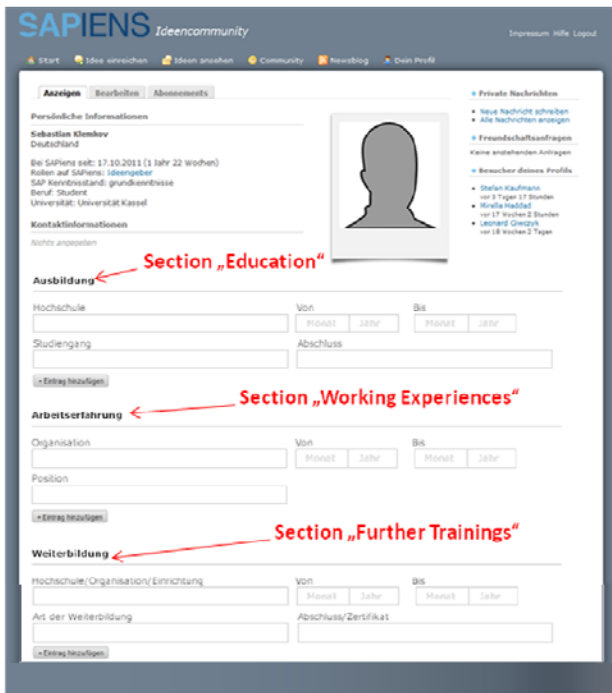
SAPIENS Ideencommunity

Impressum Hilfe Logout

Start Idee einreichen Ideen ansehen Community Newsblog Dein Profil

Anzeigen Bearbeiten Abonnements

Persönliche Informationen

Sebastian Klembov
Deutschland

Bei SAPiens seit: 17.10.2011 (1 Jahr 22 Wochen)
Rollen auf SAPiens: Ideengeber
SAP Kenntnisstand: grundkenntnisse
Beruf: Student
Universität: Universität Kassel

Kontaktinformationen

Nichts angegeben

Private Nachrichten

Neue Nachricht schreiben
Alle Nachrichten anzeigen

Freundschaftsanfragen

Keine anstehenden Anfragen

Besucher deines Profils

Stefan Kaufmann
vor 3 Tagen 17 Stunden
Mirella Haddad
vor 17 Wochen 2 Stunden
Leonard Gieczyk
vor 18 Wochen 2 Tagen

Section „Education“

Ausbildung

Hochschule

Von

Monat Jahr

Bis

Monat Jahr

Studiengang

Abschluss

+ Eintrag hinzufügen

Section „Working Experiences“

Arbeitserfahrung

Organisation

Von

Monat Jahr

Bis

Monat Jahr

Position

+ Eintrag hinzufügen

Section „Further Trainings“

Weiterbildung

Hochschule/Organisation/Einrichtung

Von

Monat Jahr

Bis

Monat Jahr

Art der Weiterbildung

Abschluss/Zertifikat

+ Eintrag hinzufügen